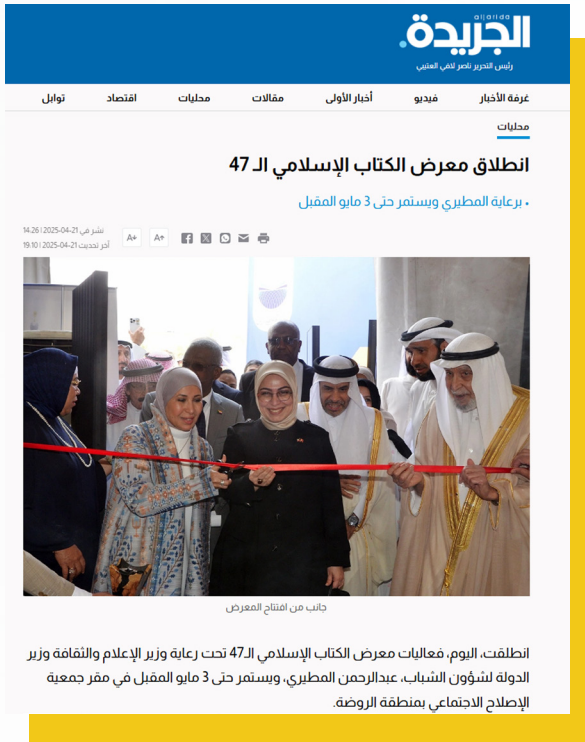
aljarida
الجريدة.
رئيس التحرير ناصر لافي العتيبي

غرفة الأخبار فيديو أخبار الأولى مقالات محليات اقتصاد توابل

محليات

انطلاق معرض الكتاب الإسلامي الـ 47

• برعاية المطيري ويستمر حتى 3 مايو المقبل

نشر في 21-04-2025 14:26
آخر تحديث 21-04-2025 19:10

A+ A+

جانب من افتتاح المعرض

انطلقت، اليوم، فعاليات معرض الكتاب الإسلامي الـ47 تحت رعاية وزير الإعلام والثقافة وزير الدولة لشؤون الشباب، عبدالرحمن المطيري، ويستمر حتى 3 مايو المقبل في مقر جمعية الإصلاح الاجتماعي بمنطقة الروضة.